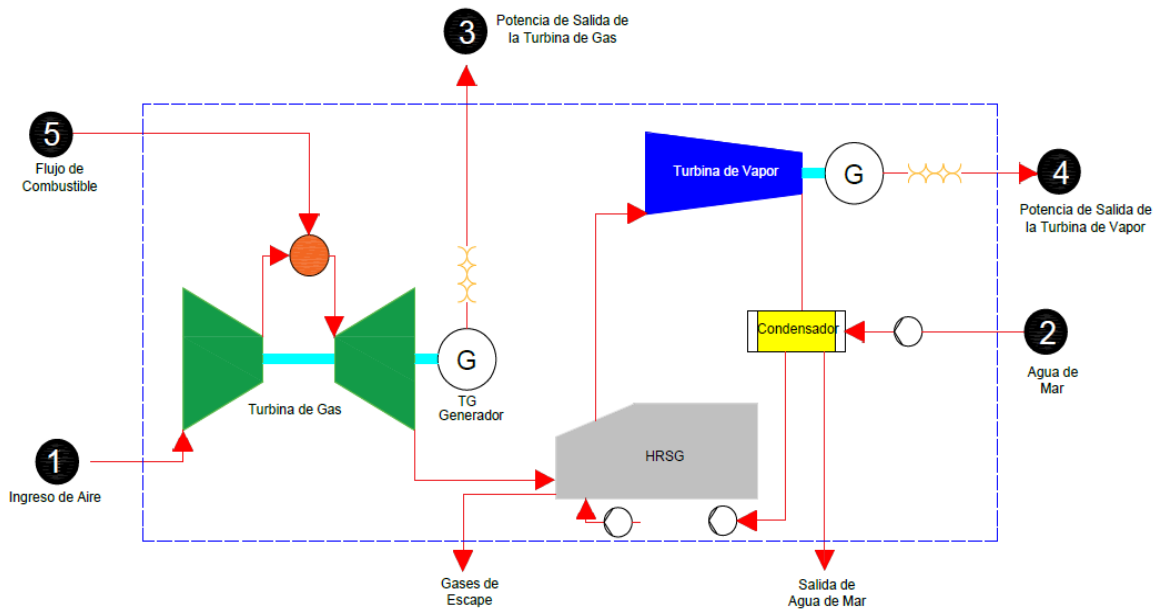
3
Potencia de Salida de la Turbina de Gas

5
Flujo de Combustible

Turbina de Vapor

G

4
Potencia de Salida de la Turbina de Vapor

Condensador

2
Agua de Mar

G
TG Generador

Turbina de Gas

HRSG

1
Ingreso de Aire

Gases de Escape

Salida de Agua de Mar